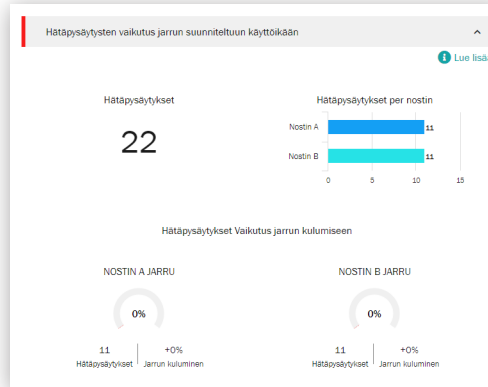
Hätäpysäytysten vaikutus jarrun suunniteltuun käyttöikään

Lue lisä

Hätäpysäytykset

22

Hätäpysäytykset per nostin

Nostin A 11
Nostin B 11

0 5 10 15

Hätäpysäytykset Vaikutus jarrun kulumiseen

NOSTIN A JARRU

0%

11
Hätäpysäytykset

+0%
Jarrun kuluminen

NOSTIN B JARRU

0%

11
Hätäpysäytykset

+0%
Jarrun kuluminen